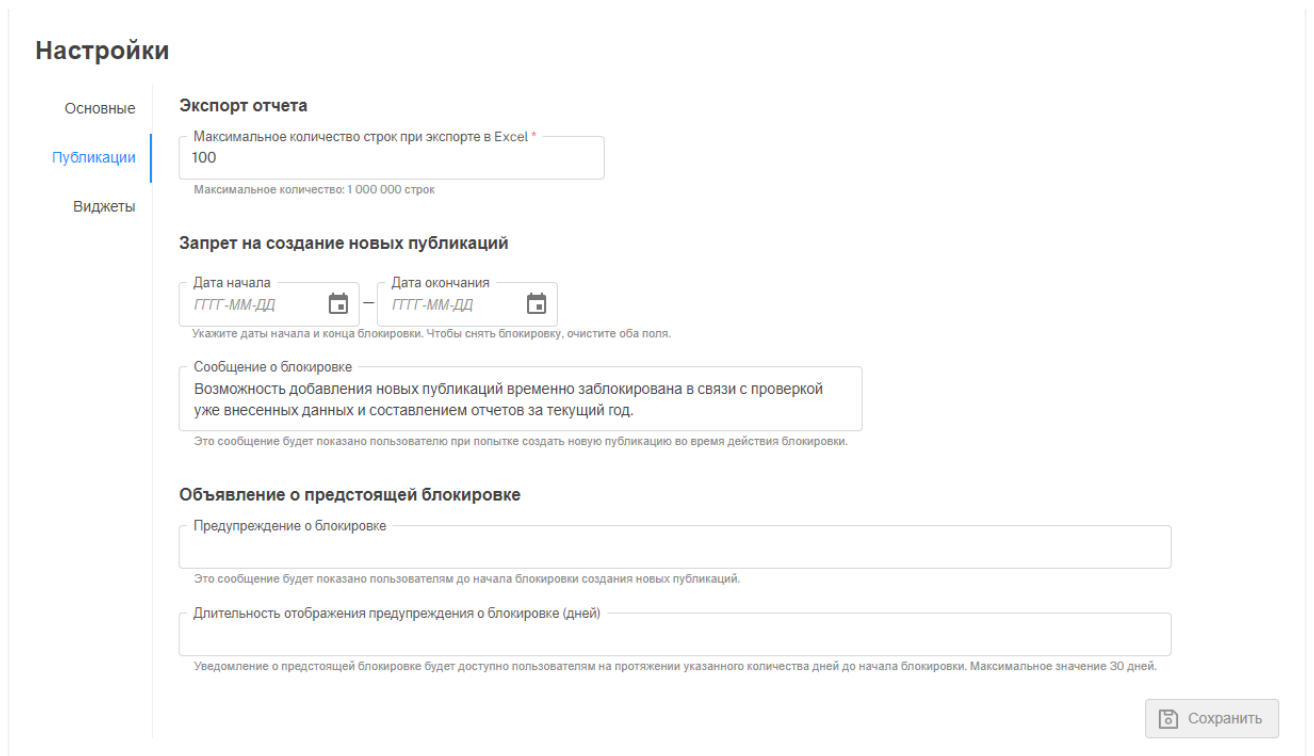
Настройки

Основные

Публикации

Виджеты

Экспорт отчета

Максимальное количество строк при экспорте в Excel *
100
Максимальное количество: 1 000 000 строк

Запрет на создание новых публикаций

Дата начала
ГГГГ-ММ-ДД
—
Дата окончания
ГГГГ-ММ-ДД
Укажите даты начала и конца блокировки. Чтобы снять блокировку, очистите оба поля.

Сообщение о блокировке
Возможность добавления новых публикаций временно заблокирована в связи с проверкой уже внесенных данных и составлением отчетов за текущий год.
Это сообщение будет показано пользователю при попытке создать новую публикацию во время действия блокировки.

Объявление о предстоящей блокировке

Предупреждение о блокировке
Это сообщение будет показано пользователям до начала блокировки создания новых публикаций.

Длительность отображения предупреждения о блокировке (дней)
Уведомление о предстоящей блокировке будет доступно пользователям на протяжении указанного количества дней до начала блокировки. Максимальное значение 30 дней.

Сохранить